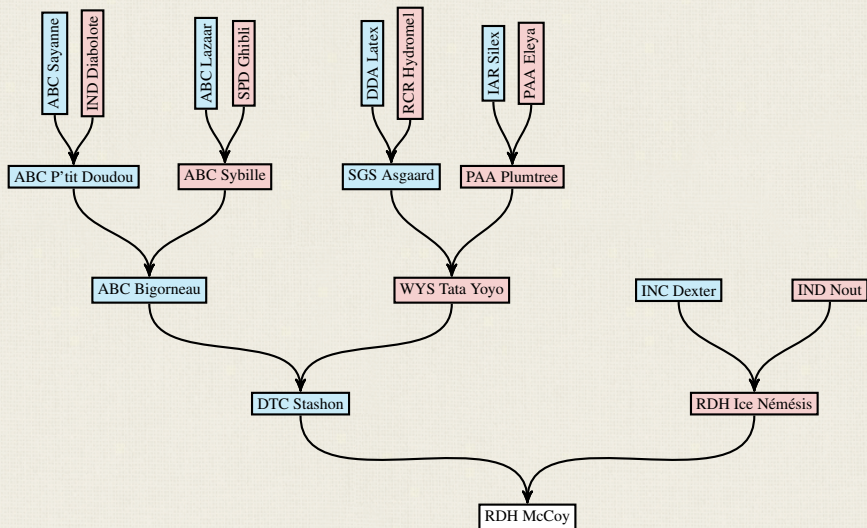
ABC Sayanne
IND Diabolote
ABC Lazaar
SPD Ghibli
DDA Latex
RCR Hydromel
IAR Silex
PAA Eleya

ABC P'tit Doudou
ABC Sybille
SGS Asgaard
PAA Plumtree

ABC Bigorneau
WYS Tata Yoyo
INC Dexter
IND Nout

DTC Stashon
RDH Ice Némésis

RDH McCoy